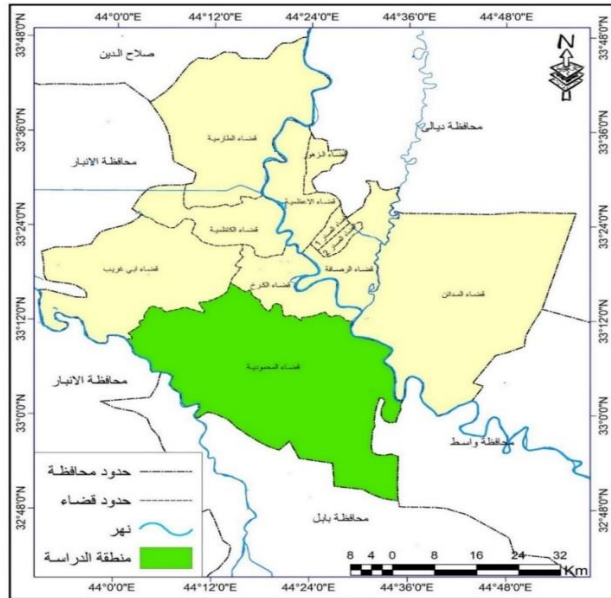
44°0'0"E 44°12'0"E 44°24'0"E 44°36'0"E 44°48'0"E

33°48'0"N
33°36'0"N
33°24'0"N
33°12'0"N
33°0'0"N
32°48'0"N

N

صلاح الدين
محافظة ديالى
محافظة الانبار
قضاء الطارمية
قضاء الاعظمية
قضاء الكاظمية
قضاء ابي غريب
قضاء الرصافة
قضاء الكرخ
قضاء المدائن
قضاء المحمودية
محافظة الانبار
محافظة واسط
محافظة بابل
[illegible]

حدود محافظة
حدود قضاء
نهر
منطقة الدراسة

8 4 0 8 16 24 32
Km

44°0'0"E 44°12'0"E 44°24'0"E 44°36'0"E 44°48'0"E